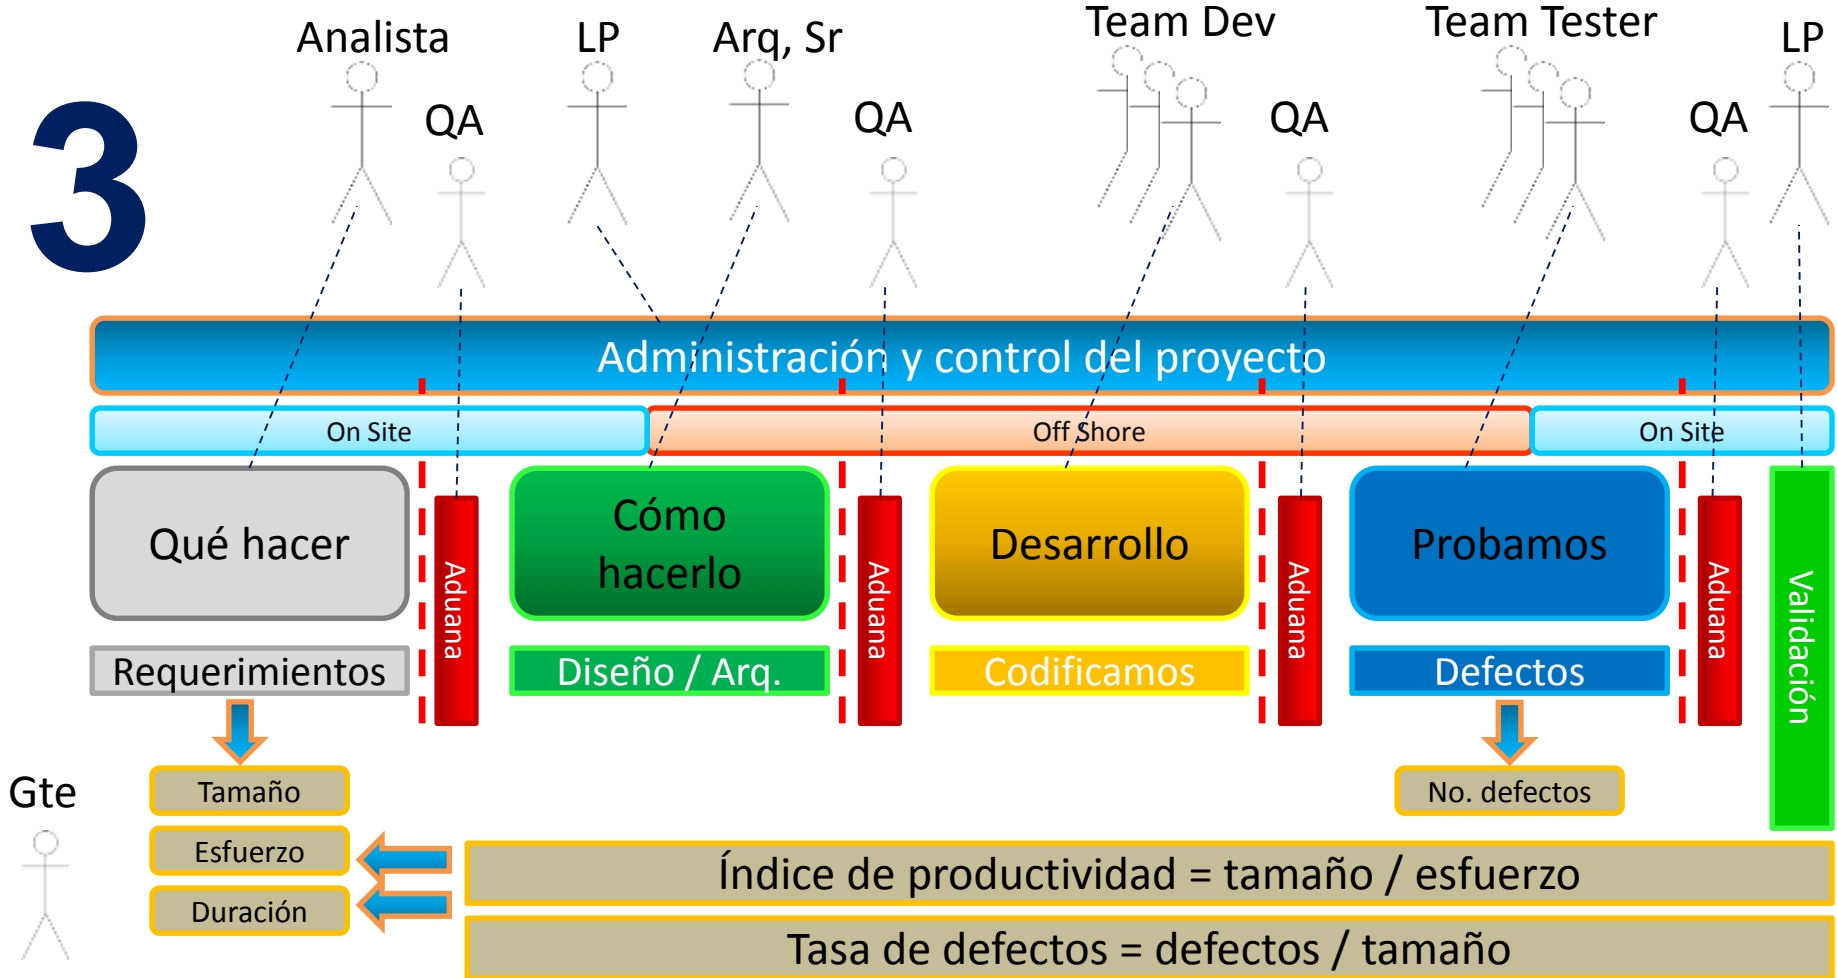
3

Analista

QA

LP

Arq, Sr

QA

Team Dev

QA

Team Tester

QA

LP

Administración y control del proyecto

On Site

Off Shore

On Site

Qué hacer

Aduana

Cómo hacerlo

Aduana

Desarrollo

Aduana

Probamos

Aduana

Validación

Requerimientos

Diseño / Arq.

Codificamos

Defectos

Gte

Tamaño

Esfuerzo

Duración

No. defectos

Índice de productividad = tamaño / esfuerzo

Tasa de defectos = defectos / tamaño